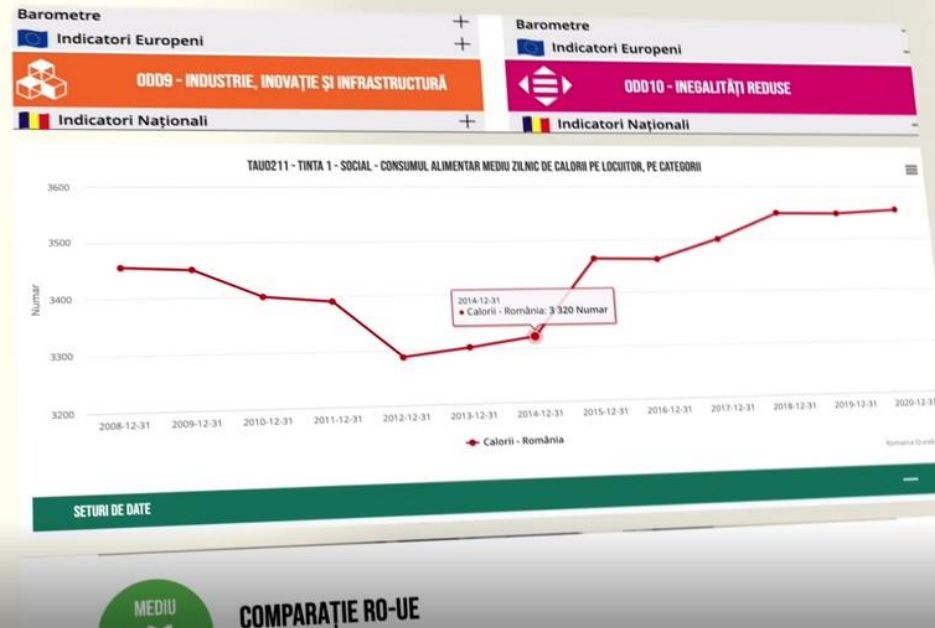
Barometre +
Indicatori Europeni +
ODD9 - INDUSTRIE, INOVAȚIE ȘI INFRASTRUCTURĂ
Indicatori Naționali +

Barometre
Indicatori Europeni
ODD10 - INEGALITĂȚI REDUSE
Indicatori Naționali

TAU0211 - TINTA 1 - SOCIAL - CONSUMUL ALIMENTAR MEDIU ZILNIC DE CALORII PE LOCUITOR, PE CATEGORII

3600
3500
3400
3300
3200
Numar

2014-12-31
● Calorii - România: 3 320 Numar

2008-12-31 2009-12-31 2010-12-31 2011-12-31 2012-12-31 2013-12-31 2014-12-31 2015-12-31 2016-12-31 2017-12-31 2018-12-31 2019-12-31 2020-12-31

Calorii - România

SETURI DE DATE

MEDIU
COMPARAȚIE RO-UE